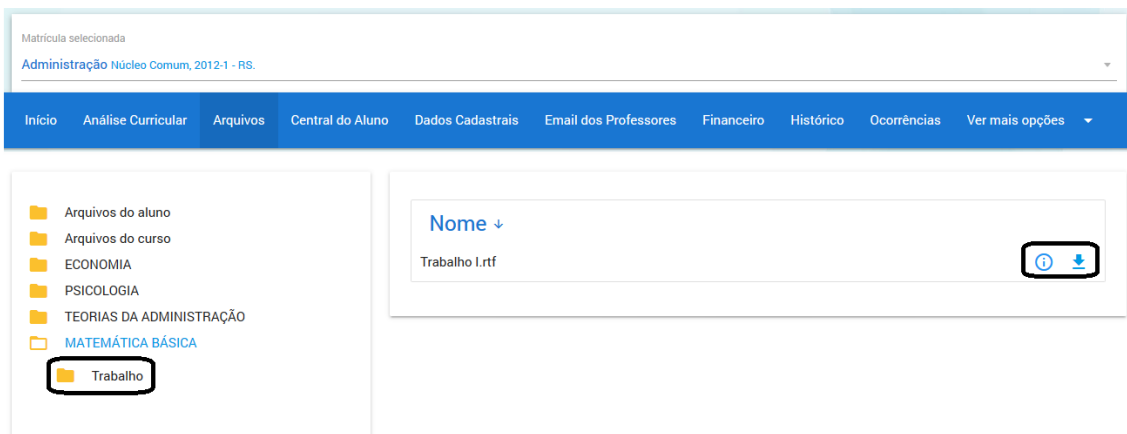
Matrícula selecionada

Administração Núcleo Comum, 2012-1 - RS.

Início Análise Curricular Arquivos Central do Aluno Dados Cadastrais Email dos Professores Financeiro Histórico Ocorrências Ver mais opções

Arquivos do aluno
Arquivos do curso
ECONOMIA
PSICOLOGIA
TEORIAS DA ADMINISTRAÇÃO
MATEMÁTICA BÁSICA
Trabalho

Nome ↓

Trabalho I.rtf